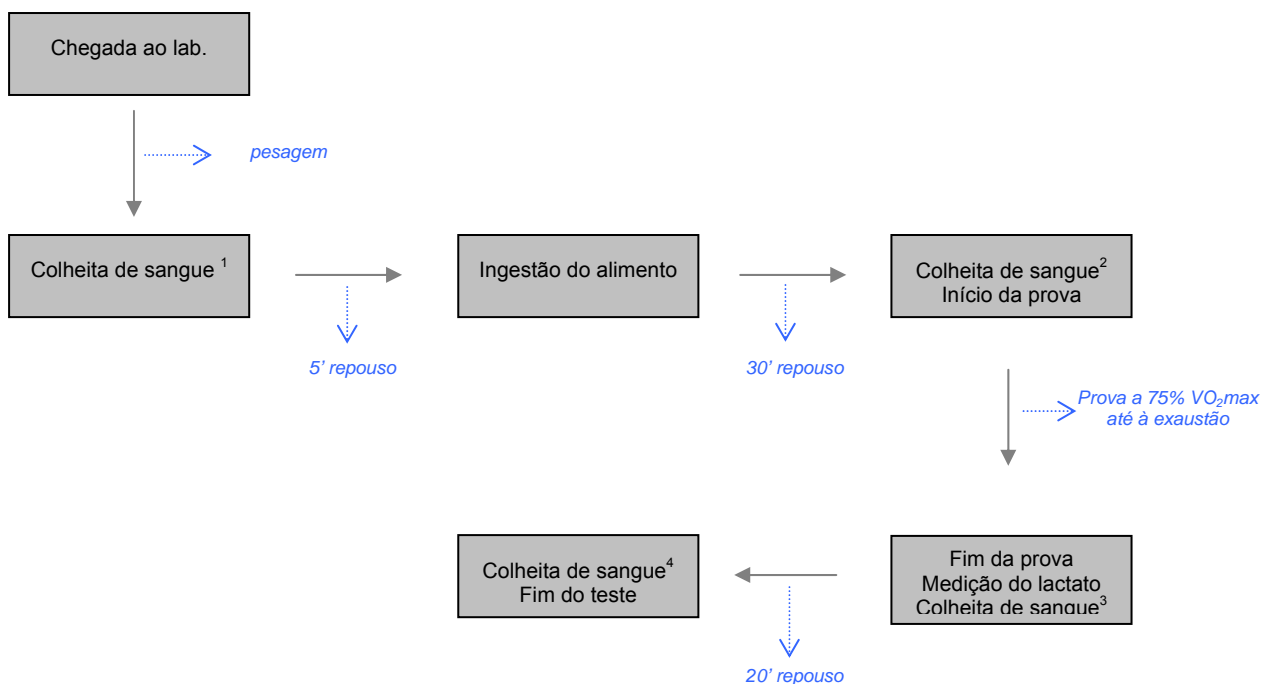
Chegada ao lab.

pesagem

Colheita de sangue $^1$

5' repouso

Ingestão do alimento

30' repouso

Colheita de sangue$^2$
Início da prova

Prova a 75% $VO_2$max até à exaustão

Fim da prova
Medição do lactato
Colheita de sangue$^3$

20' repouso

Colheita de sangue$^4$
Fim do teste